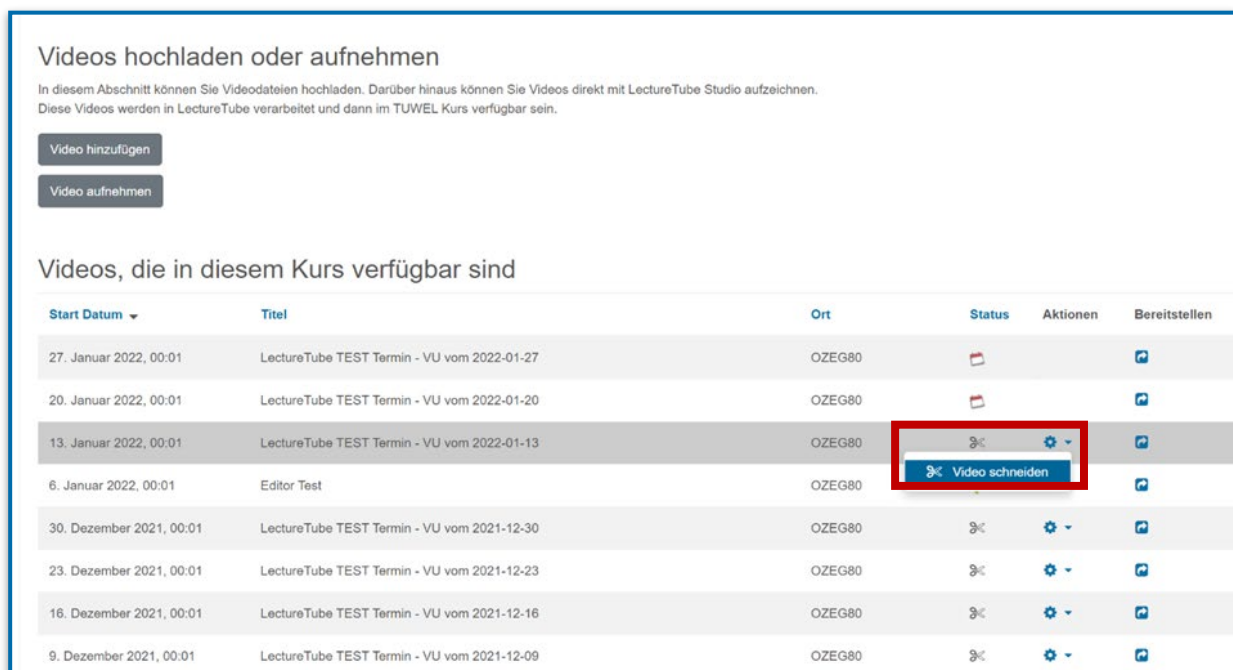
Videos hochladen oder aufnehmen

In diesem Abschnitt können Sie Videodateien hochladen. Darüber hinaus können Sie Videos direkt mit LectureTube Studio aufzeichnen. Diese Videos werden in LectureTube verarbeitet und dann im TUWEL Kurs verfügbar sein.

Video hinzufügen

Video aufnehmen

Videos, die in diesem Kurs verfügbar sind

| Start Datum | Titel | Ort | Status | Aktionen | Bereitstellen |
|---|---|---|---|---|---|
| 27. Januar 2022, 00:01 | LectureTube TEST Termin - VU vom 2022-01-27 | OZEG80 | | | |
| 20. Januar 2022, 00:01 | LectureTube TEST Termin - VU vom 2022-01-20 | OZEG80 | | | |
| 13. Januar 2022, 00:01 | LectureTube TEST Termin - VU vom 2022-01-13 | OZEG80 | | | |
| 6. Januar 2022, 00:01 | Editor Test | OZEG80 | | Video schneiden | |
| 30. Dezember 2021, 00:01 | LectureTube TEST Termin - VU vom 2021-12-30 | OZEG80 | | | |
| 23. Dezember 2021, 00:01 | LectureTube TEST Termin - VU vom 2021-12-23 | OZEG80 | | | |
| 16. Dezember 2021, 00:01 | LectureTube TEST Termin - VU vom 2021-12-16 | OZEG80 | | | |
| 9. Dezember 2021, 00:01 | LectureTube TEST Termin - VU vom 2021-12-09 | OZEG80 | | | |